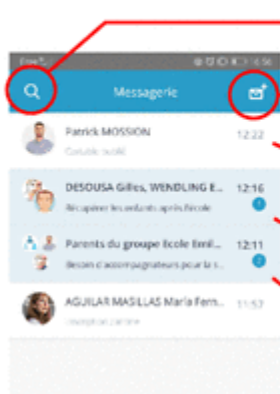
Messagerie

Patrick MOSSION
Cantine (sortie)
12:22

DESOUSA Gilles, WENDLING E...
Récupérer les enfants après l'école
12:16

Parents du groupe Ecole Emil...
Besoin d'accompagnateurs pour la ...
12:11

AGUILAR MASILLAS Maria Fern...
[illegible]
11:57